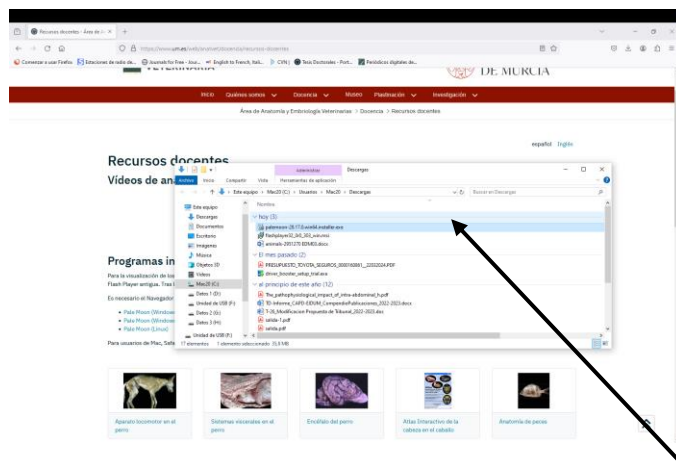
Recursos docentes - Área de A ×

https://www.um.es/web/anatvet/docencia/recursos-docentes

Comenzar a usar Firefox | Estaciones de radio de... | Journals for Free - Jour... | English to French, Itali... | CVN | Tesis Doctorales - Port... | Periódicos digitales de...

DE MURCIA

Inicio | Quiénes somos | Docencia | Museo | Planificación | Investigación

Área de Anatomía y Embriología Veterinarias > Docencia > Recursos docentes

español | Inglés

Recursos docentes

Vídeos de an

Programas in

Para la visualización de los Flash Player antigua. Tras l

Es necesario el Navegador

• Pale Moon (Windows
• Pale Moon (Windows
• Pale Moon (Linux)

Para usuarios de Mac, Safa

Administrar | Descargas

Archivo | Inicio | Compartir | Vista | Herramientas de aplicación

Este equipo > Mac20 (C:) > Usuarios > Mac20 > Descargas

Buscar en Descargas

Este equipo
Descargas
Documentos
Escritorio
Imágenes
Música
Objetos 3D
Vídeos
Mac20 (C:)
Datos 1 (D:)
Unidad de USB (F:)
Datos 2 (G:)
Datos 3 (H:)
Unidad de USB (F:)

Nombre

hoy (3)
palemoon-28.17.0.win64.installer.exe
flashplayer32_0r0_363_win.msi
animals-2901275 BDMIO.docx

El mes pasado (2)
PRESUPUESTO_TEVOTA_SEGUROS_0000160881__22032024.PDF
driver_booster_setup_trial.exe

al principio de este año (12)
The_pathophysiological_impact_of_intra-abdominal_h.pdf
TD-Informe_CAPD-EIDUM_CompendioPublicaciones_2022-2023.docx
T-26_Modificacion Propuesta de Tribunal_2022-2023.doc
salida-1.pdf
salida.pdf

17 elementos | 1 elemento seleccionado 35,6 MB

Aparato locomotor en el perro

Sistemas viscerales en el perro

Encéfalo del perro

Atlas Interactivo de la cabeza en el caballo

Anatomía de peces